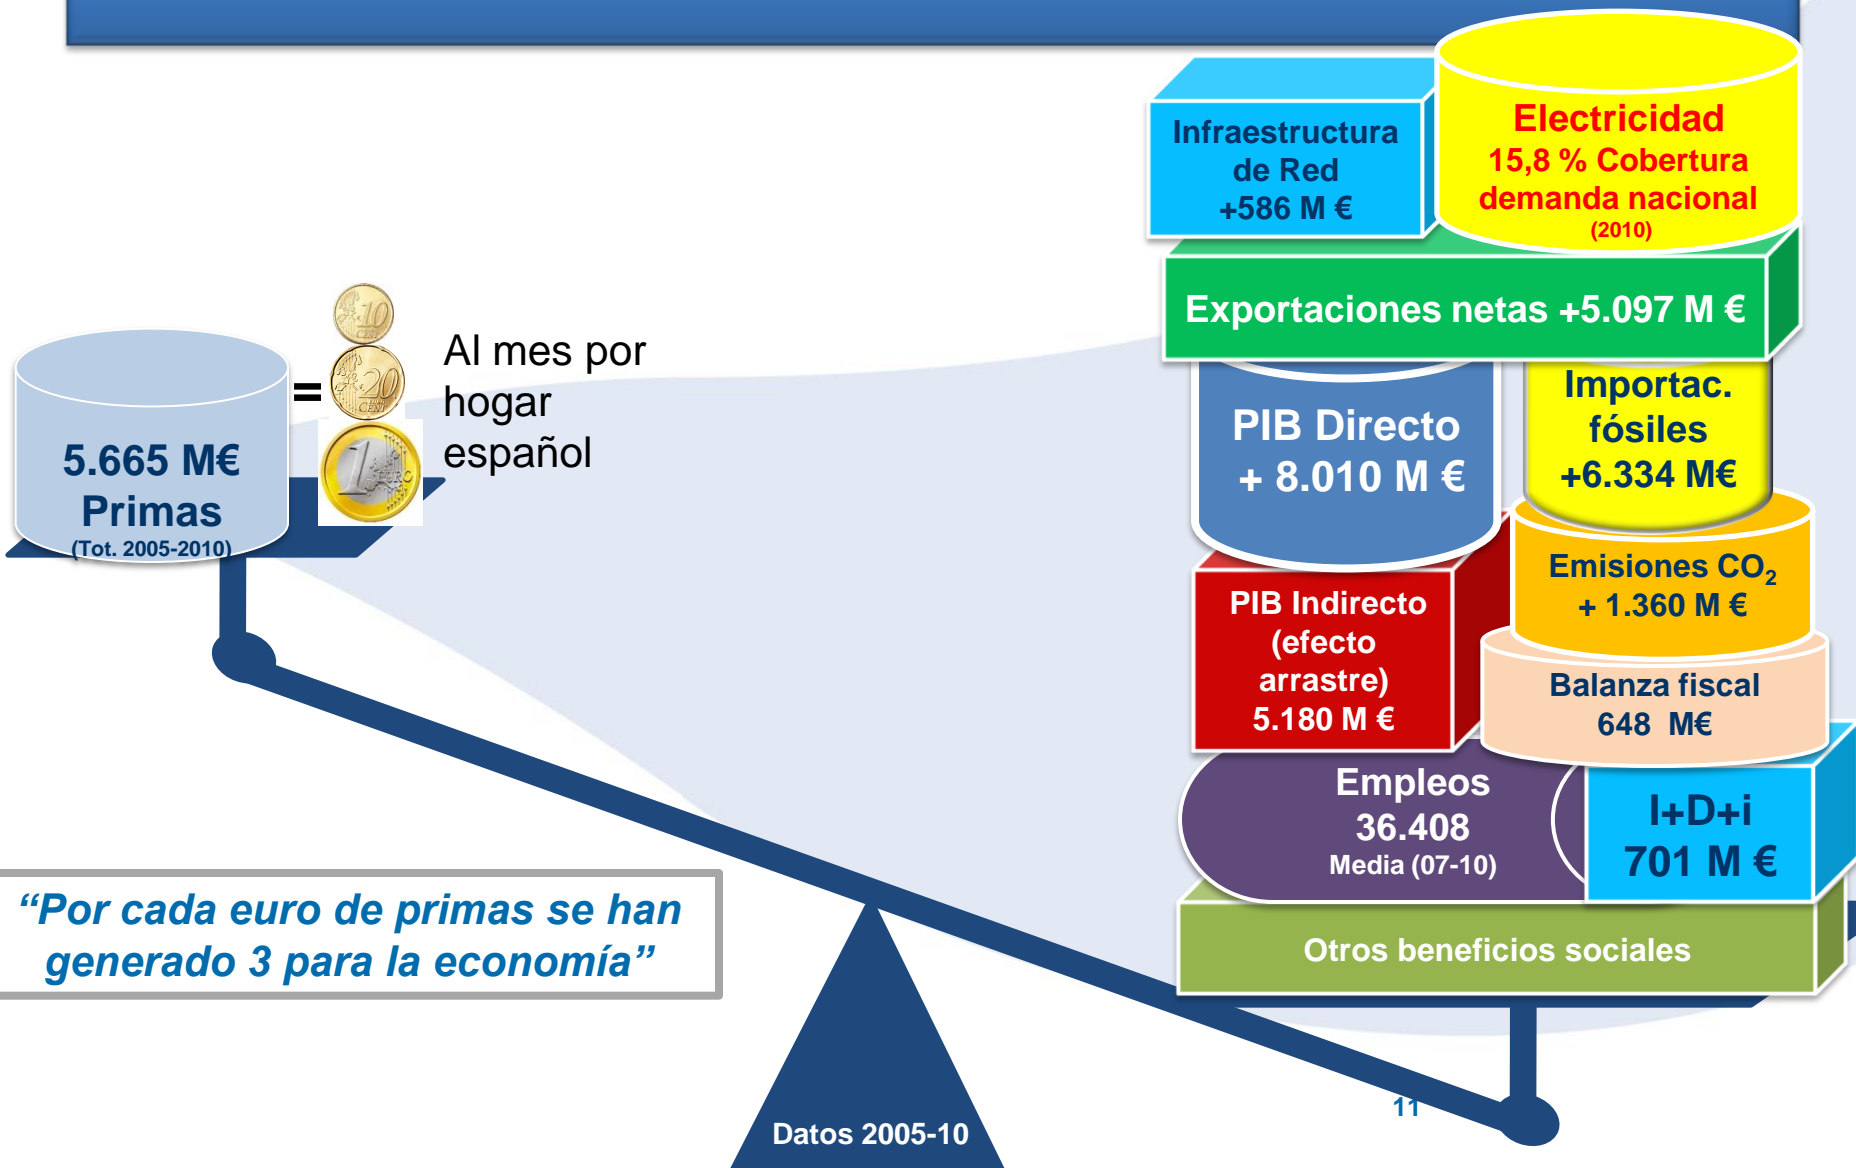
5.665 M€
Primas
(Tot. 2005-2010)

=

10 CENT
20 CENT
1 EURO

Al mes por hogar español

Infraestructura de Red
+586 M €

Electricidad
15,8 % Cobertura demanda nacional
(2010)

Exportaciones netas +5.097 M €

PIB Directo
+ 8.010 M €

Importac. fósiles
+6.334 M€

Emisiones $CO_2$
+ 1.360 M €

PIB Indirecto (efecto arrastre)
5.180 M €

Balanza fiscal
648 M€

Empleos
36.408
Media (07-10)

I+D+i
701 M €

Otros beneficios sociales

“Por cada euro de primas se han generado 3 para la economía”

Datos 2005-10

11